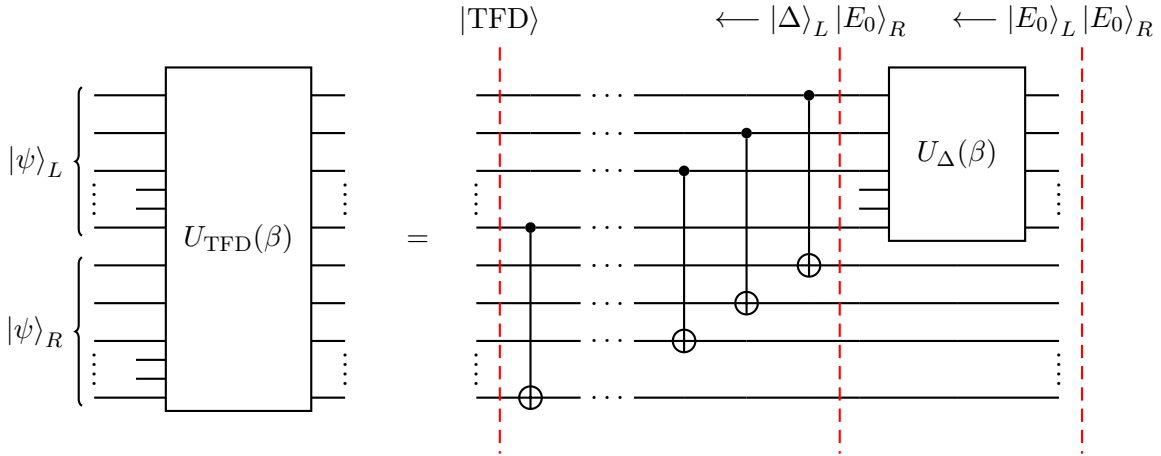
$|\text{TFD}\rangle$ $\longleftarrow |\Delta\rangle_L \, |E_0\rangle_R$ $\longleftarrow |E_0\rangle_L \, |E_0\rangle_R$

$|\psi\rangle_L$

$|\psi\rangle_R$

$U_{\text{TFD}}(\beta)$

$=$

$U_{\Delta}(\beta)$